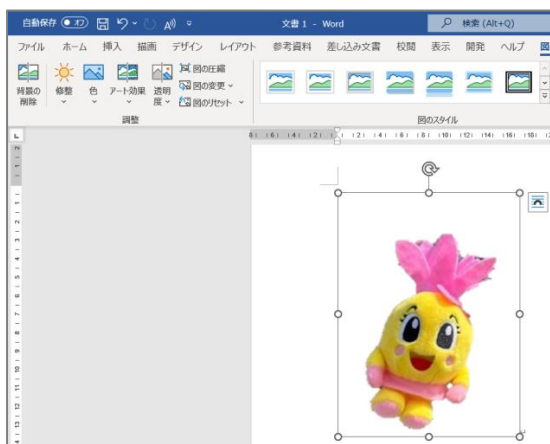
自動保存 オフ 文書 1 - Word 検索 (Alt+Q)

ファイル ホーム 挿入 描画 デザイン レイアウト 参考資料 差し込み文書 校閲 表示 開発 ヘルプ 図

背景の削除 修整 色 アート効果 透明度 図の圧縮 図の変更 図のリセット

調整 図のスタイル

8 6 4 2 2 4 6 8 10 12 14 16 18

2 1 1 2 3 4 5 6 7 8 9 10 11 12 13 14